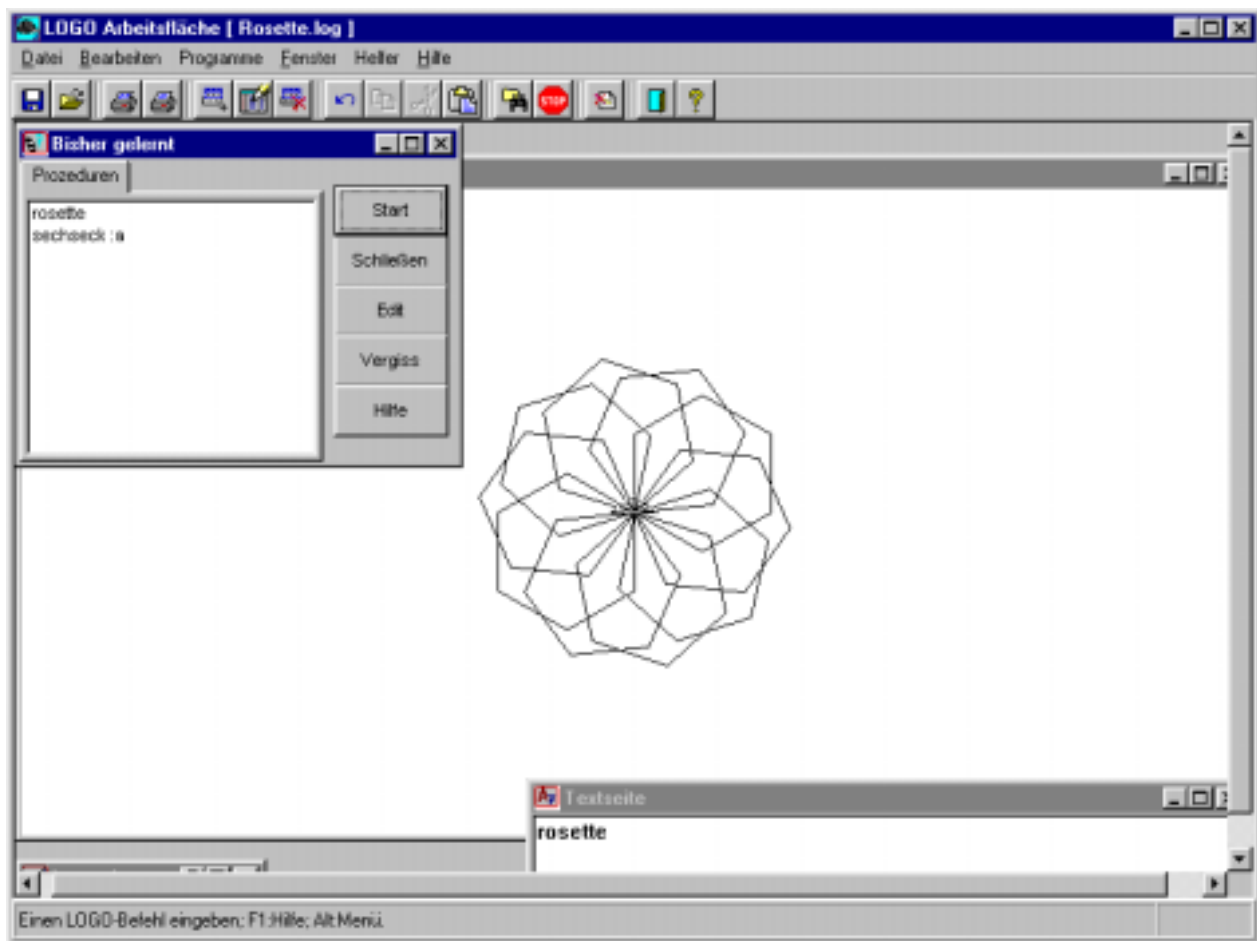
LOGO Arbeitsfläche [ Rosette.log ]

Datei Bearbeiten Programme Fenster Helfer Hilfe

Bisher gelernt

Prozeduren

rosette
sechseck :a

Start

Schließen

Edit

Vergiss

Hilfe

Textseite

rosette

Einen LOGO-Befehl eingeben; F1:Hilfe; Alt:Menü.